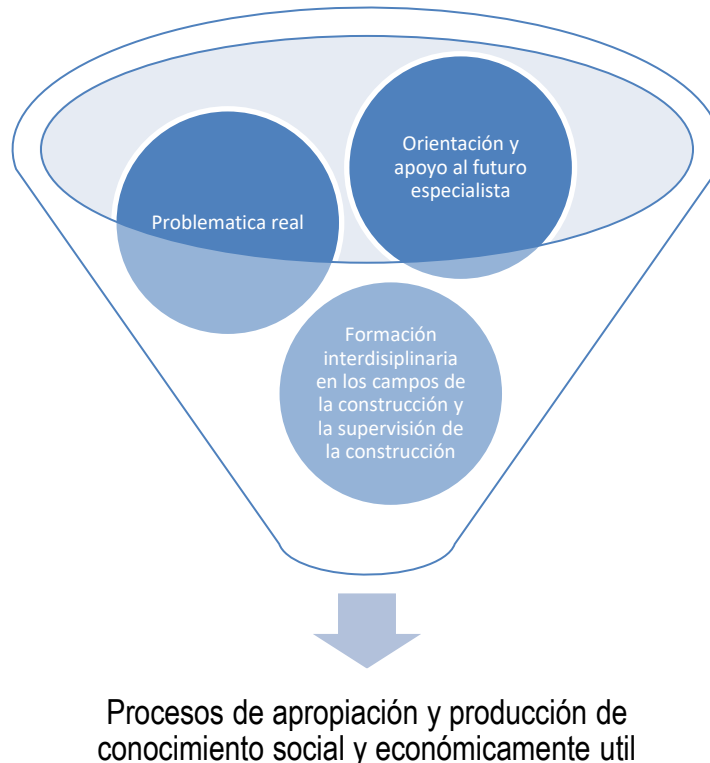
Orientación y apoyo al futuro especialista

Problematica real

Formación interdisiplinaria en los campos de la construcción y la supervisión de la construcción

Procesos de apropiación y producción de conocimiento social y económicamente util